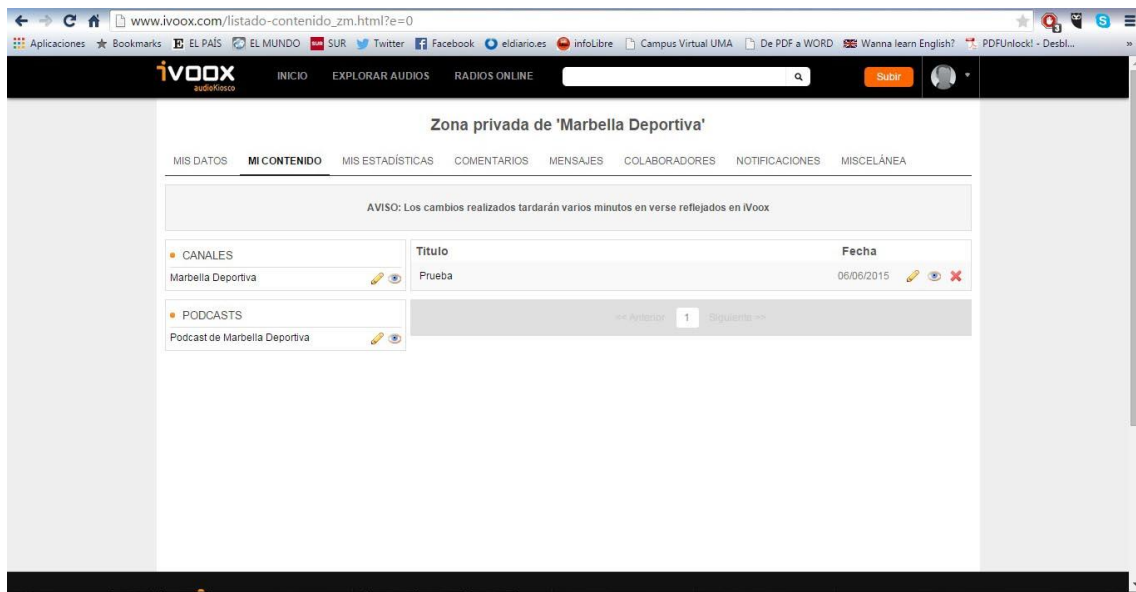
www.ivoox.com/listado-contenido_zm.html?e=0

Aplicaciones Bookmarks EL PAÍS EL MUNDO SUR Twitter Facebook eldiario.es infoLibre Campus Virtual UMA De PDF a WORD Wanna learn English? PDFUnlock! - Desbl...

iVOOX audioKiosco INICIO EXPLORAR AUDIOS RADIOS ONLINE Subir

Zona privada de 'Marbella Deportiva'

MIS DATOS MI CONTENIDO MIS ESTADÍSTICAS COMENTARIOS MENSAJES COLABORADORES NOTIFICACIONES MISCELÁNEA

AVISO: Los cambios realizados tardarán varios minutos en verse reflejados en iVoox

CANALES
Marbella Deportiva

PODCASTS
Podcast de Marbella Deportiva

| Titulo | Fecha |
|---|---|
| Prueba | 06/06/2015 |

<< Anterior 1 Siguiente >>